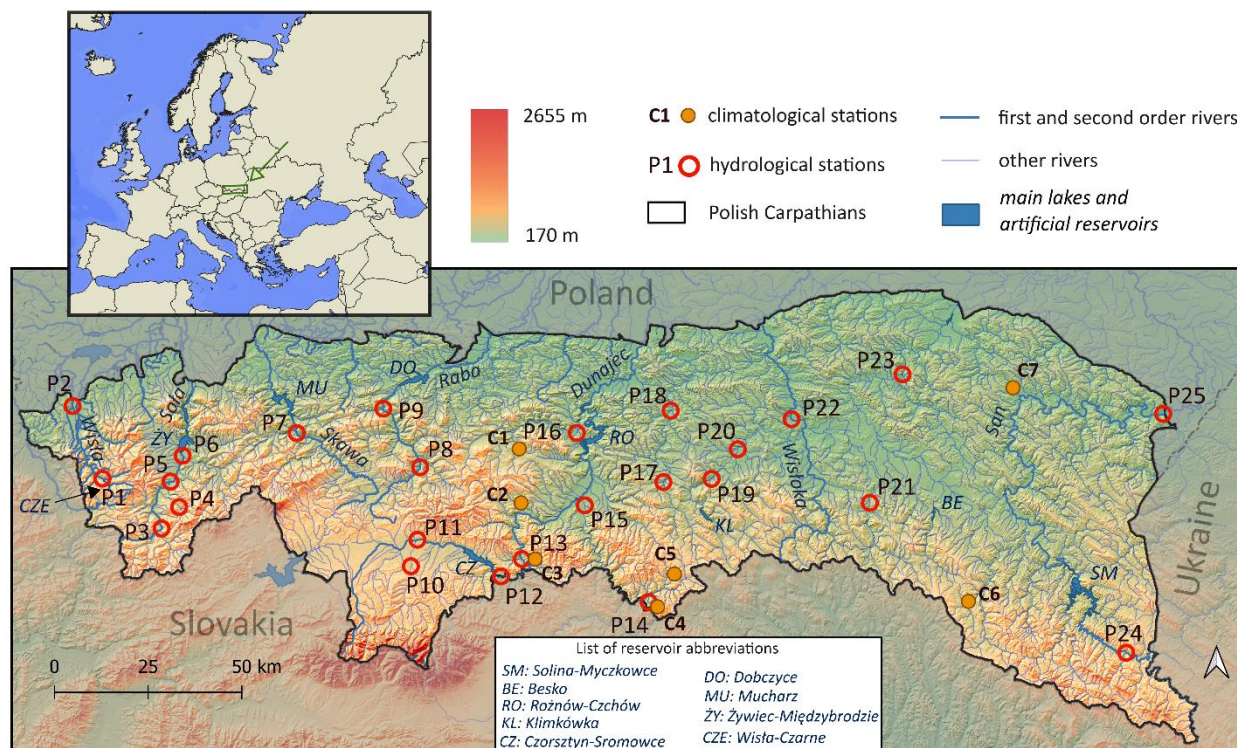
2655 m

170 m

C1 climatological stations

P1 hydrological stations

Polish Carpathians

first and second order rivers

other rivers

main lakes and artificial reservoirs

Poland

Slovakia

Ukraine

P2 P3 P4 P5 P6 P7 P8 P9 P10 P11 P12 P13 P14 P15 P16 P17 P18 P19 P20 P21 P22 P23 P24 P25

C1 C2 C3 C4 C5 C6 C7

Wisła Soła ŻY CZE MU DO Raba Skawa Dunajec RO CZ KL Wisłoka BE San SM

0 25 50 km

List of reservoir abbreviations

SM: Solina-Myczkowce
BE: Besko
RO: Rożnów-Czchów
KL: Klimkówka
CZ: Czorsztyn-Sromowce

DO: Dobczyce
MU: Mucharz
ŻY: Żywiec-Międzybrodzie
CZE: Wisła-Czarne